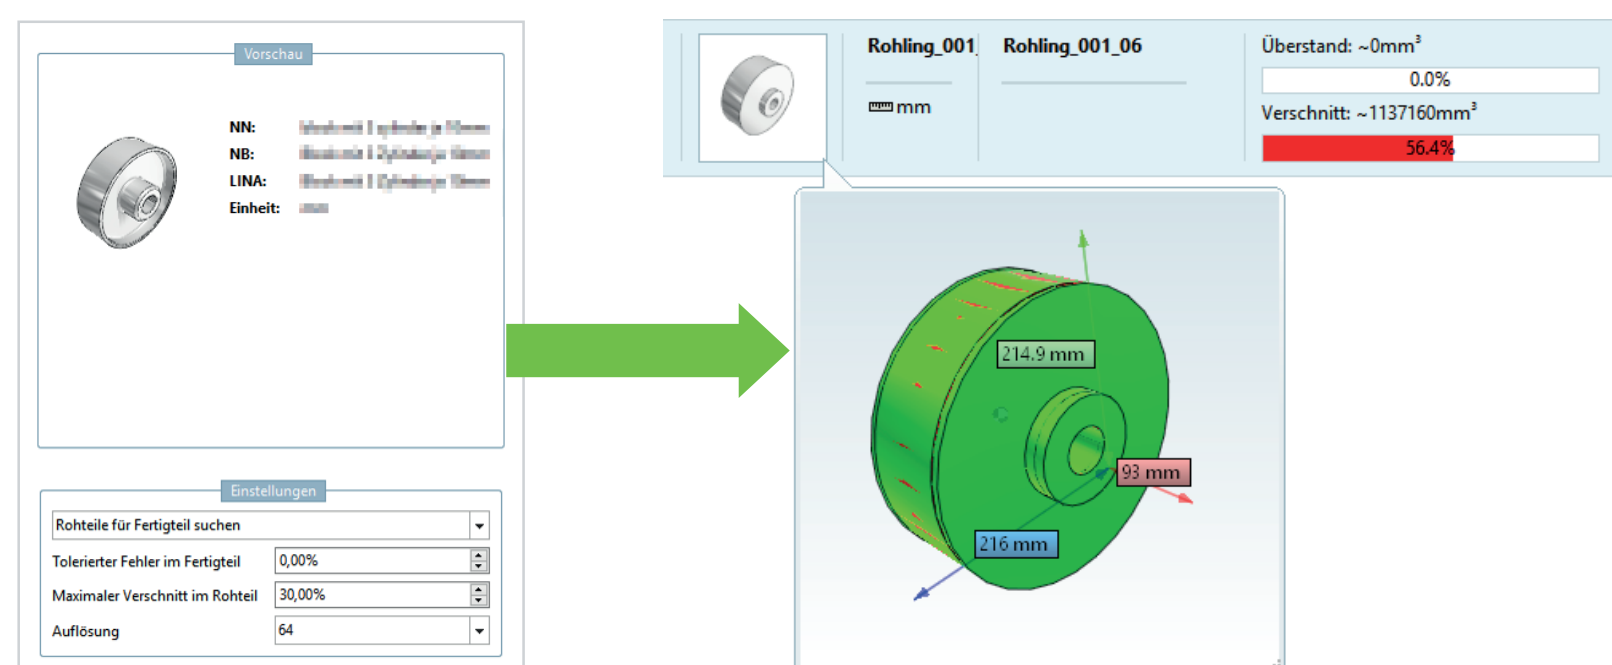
Vorschau

NN: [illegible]
NB: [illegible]
LINA: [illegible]
Einheit: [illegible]

Einstellungen

Rohteile für Fertigteil suchen

Tolerierter Fehler im Fertigteil 0,00%

Maximaler Verschnitt im Rohteil 30,00%

Auflösung 64

Rohling_001 Rohling_001_06

mm

Überstand: ~0mm$^3$

0.0%

Verschnitt: ~1137160mm$^3$

56.4%

214.9 mm

93 mm

216 mm